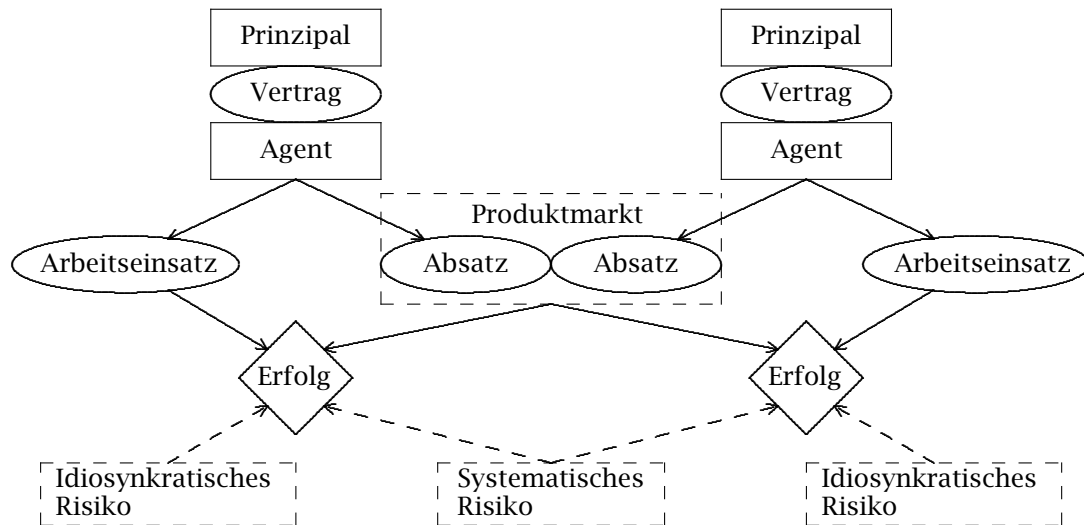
Prinzipal

Vertrag

Agent

Prinzipal

Vertrag

Agent

Produktmarkt

Arbeitseinsatz

Absatz

Absatz

Arbeitseinsatz

Erfolg

Erfolg

Idiosynkratisches Risiko

Systematisches Risiko

Idiosynkratisches Risiko